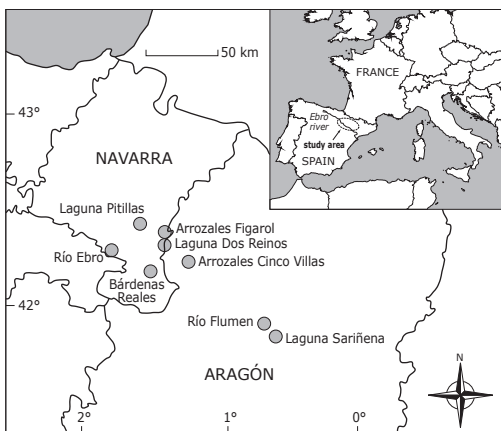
50 km

FRANCE

Ebro river

study area

SPAIN

43°

NAVARRA

Laguna Pitillas

Arrozales Figarol

Laguna Dos Reinos

Río Ebro

Arrozales Cinco Villas

Bárdenas Reales

42°

Río Flumen

Laguna Sariñena

ARAGÓN

N

2°

1°

0°